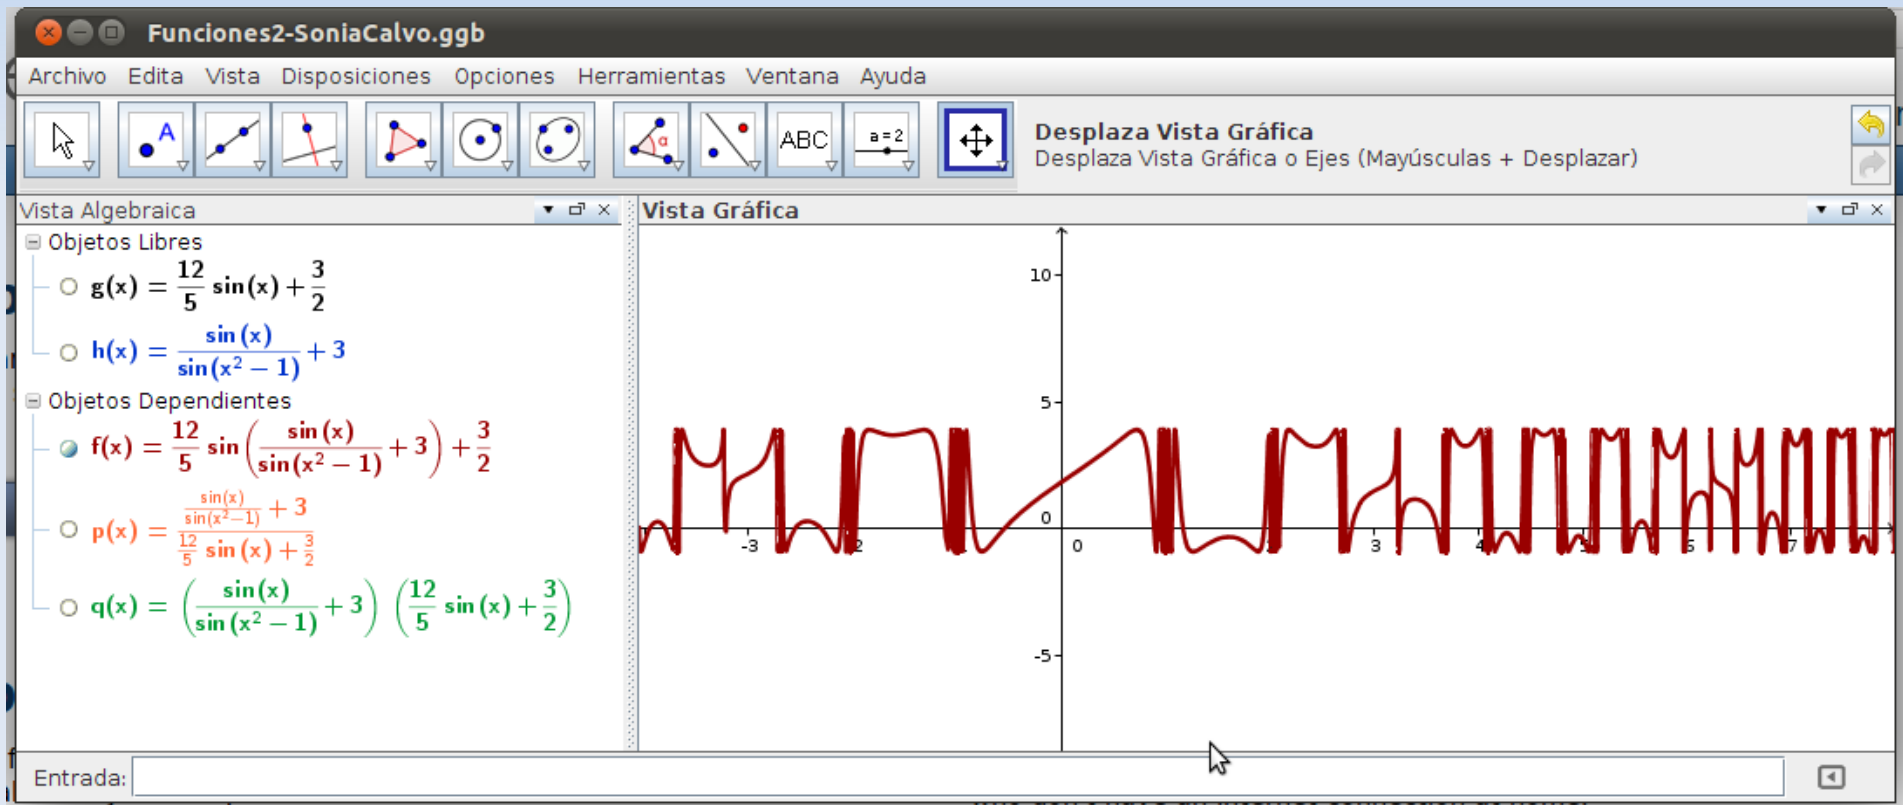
Funciones2-SoniaCalvo.ggb

Archivo Edita Vista Disposiciones Opciones Herramientas Ventana Ayuda

ABC a = 2

Desplaza Vista Gráfica
Desplaza Vista Gráfica o Ejes (Mayúsculas + Desplazar)

Vista Algebraica

Objetos Libres

$g(x) = \frac{12}{5} \sin(x) + \frac{3}{2}$

$h(x) = \frac{\sin(x)}{\sin(x^2 - 1)} + 3$

Objetos Dependientes

$f(x) = \frac{12}{5} \sin\left(\frac{\sin(x)}{\sin(x^2 - 1)} + 3\right) + \frac{3}{2}$

$p(x) = \frac{\frac{\sin(x)}{\sin(x^2-1)} + 3}{\frac{12}{5} \sin(x) + \frac{3}{2}}$

$q(x) = \left(\frac{\sin(x)}{\sin(x^2 - 1)} + 3\right) \left(\frac{12}{5} \sin(x) + \frac{3}{2}\right)$

Vista Gráfica

10
5
0
-5
-3
-2
0
3
4
5
6
7

Entrada: